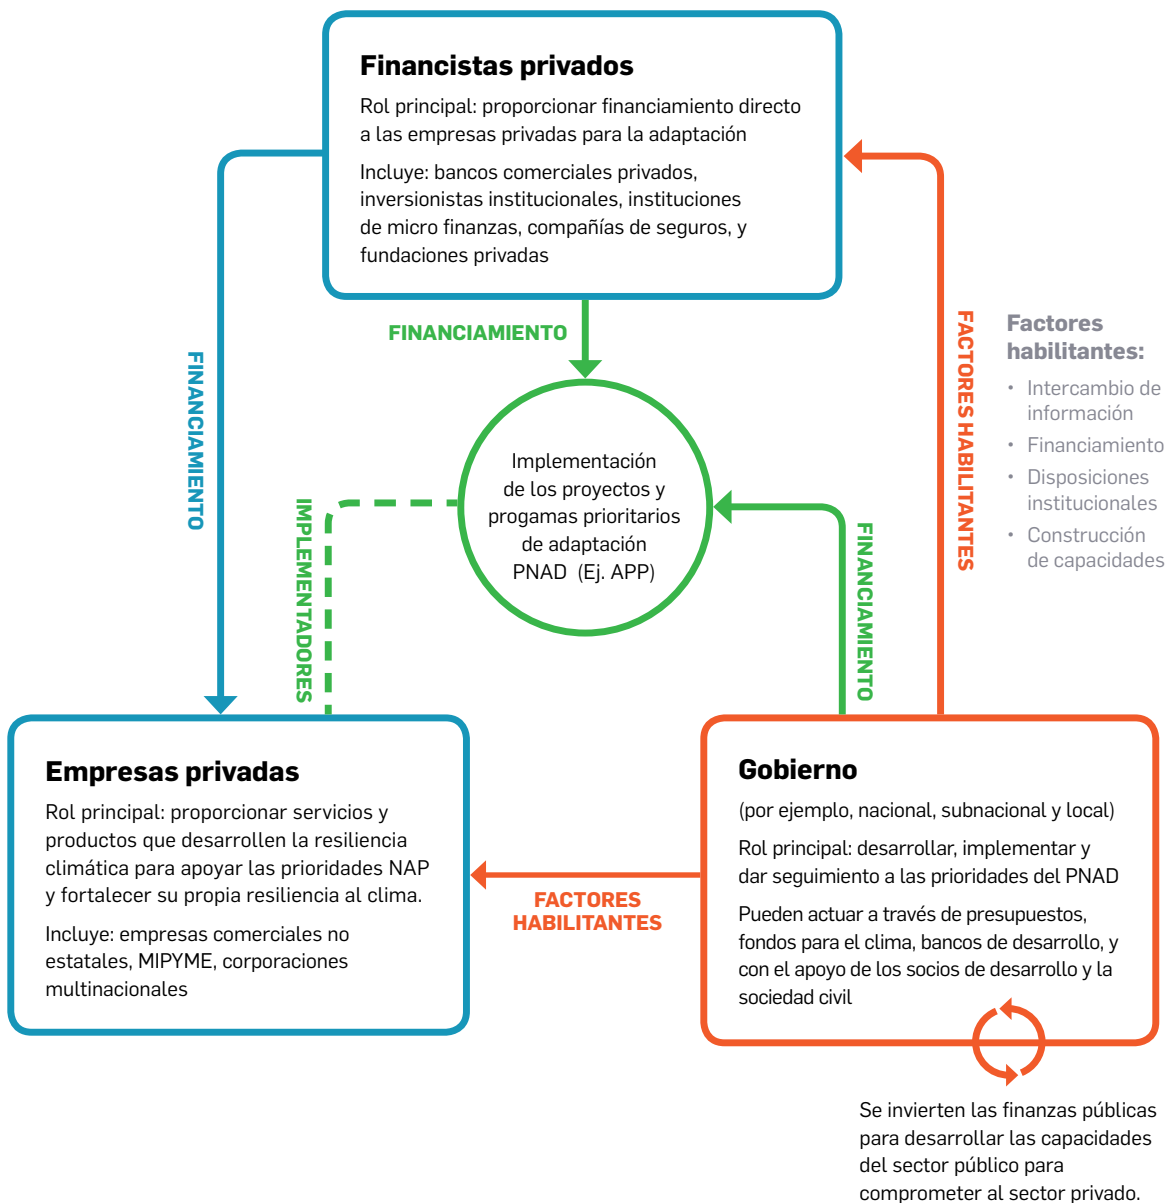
Financistas privados

Rol principal: proporcionar financiamiento directo a las empresas privadas para la adaptación

Incluye: bancos comerciales privados, inversionistas institucionales, instituciones de micro finanzas, compañías de seguros, y fundaciones privadas

FINANCIAMIENTO

FINANCIAMIENTO

FACTORES HABILITANTES

Factores habilitantes:

• Intercambio de información
• Financiamiento
• Disposiciones institucionales
• Construcción de capacidades

IMPLEMENTADORES

Implementación de los proyectos y progamas prioritarios de adaptación PNAD (Ej. APP)

FINANCIAMIENTO

Empresas privadas

Rol principal: proporcionar servicios y productos que desarrollen la resiliencia climática para apoyar las prioridades NAP y fortalecer su propia resiliencia al clima.

Incluye: empresas comerciales no estatales, MIPYME, corporaciones multinacionales

FACTORES HABILITANTES

Gobierno

(por ejemplo, nacional, subnacional y local)

Rol principal: desarrollar, implementar y dar seguimiento a las prioridades del PNAD

Pueden actuar a través de presupuestos, fondos para el clima, bancos de desarrollo, y con el apoyo de los socios de desarrollo y la sociedad civil

Se invierten las finanzas públicas para desarrollar las capacidades del sector público para comprometer al sector privado.